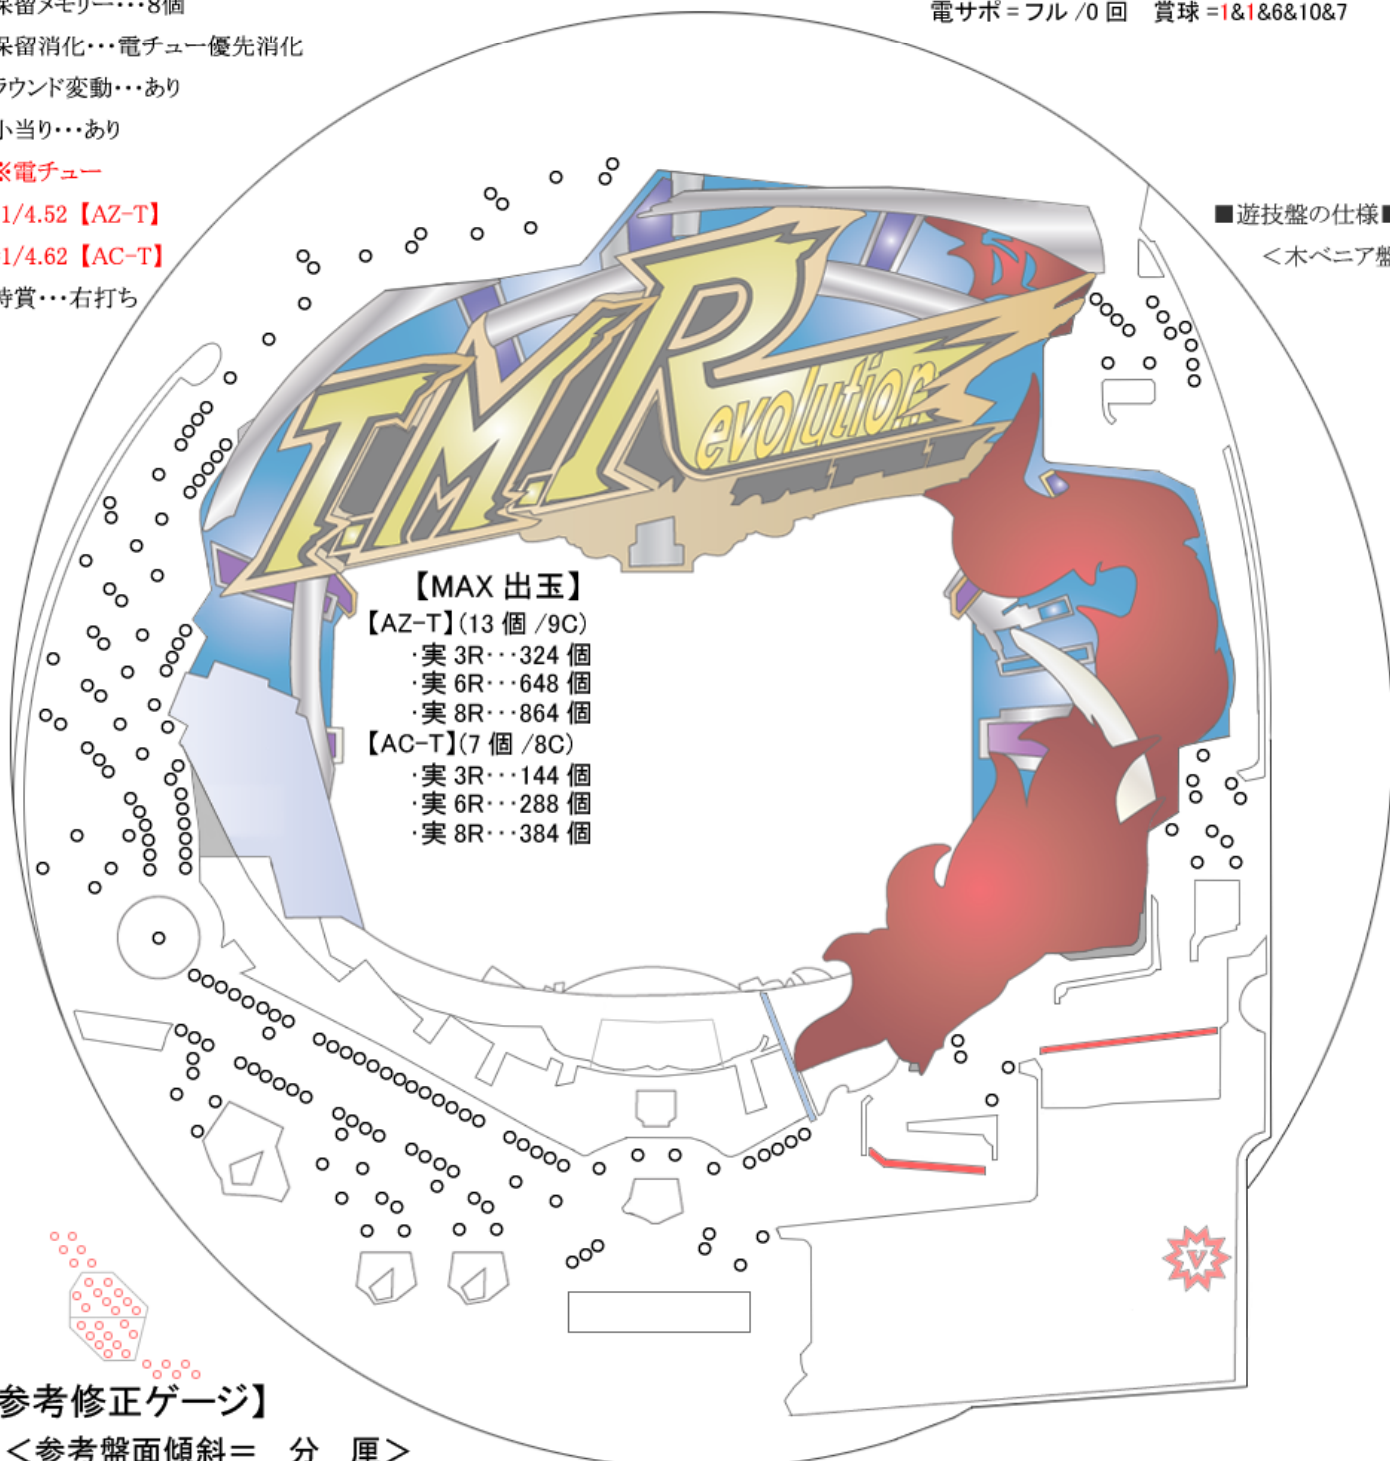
保留メモリー・・・8個
保留消化・・・電チュー優先消化
ラウンド変動・・・あり
小当り・・・あり
※電チュー
1/4.52【AZ-T】
1/4.62【AC-T】
時賞・・・右打ち

電サポ＝フル /0 回　賞球 =1&1&6&10&7

■遊技盤の仕様■
＜木ベニア盤

T.M.Revolution

【MAX 出玉】
【AZ-T】(13 個 /9C)
·実 3R・・・324 個
·実 6R・・・648 個
·実 8R・・・864 個
【AC-T】(7 個 /8C)
·実 3R・・・144 個
·実 6R・・・288 個
·実 8R・・・384 個

V

参考修正ゲージ】
＜参考盤面傾斜＝　分　厘＞